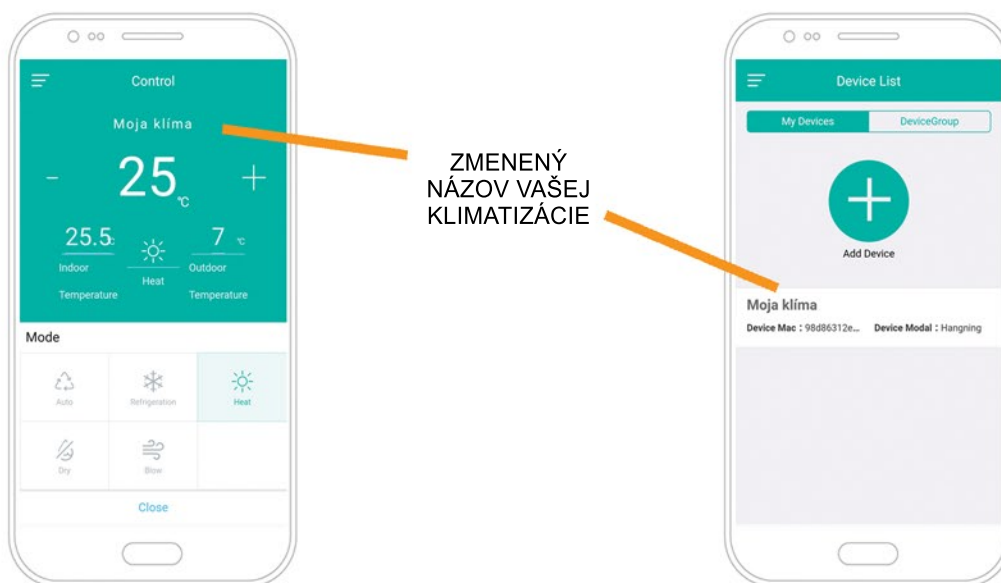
Control

Moja klíma

- 25 ℃ +

25.5℃ Indoor Temperature

Heat

7 ℃ Outdoor Temperature

Mode

Auto

Refrigeration

Heat

Dry

Blow

Close

ZMENENÝ NÁZOV VAŠEJ KLIMATIZÁCIE

Device List

My Devices

DeviceGroup

Add Device

Moja klíma

Device Mac : 98d86312e... Device Modal : Hangning